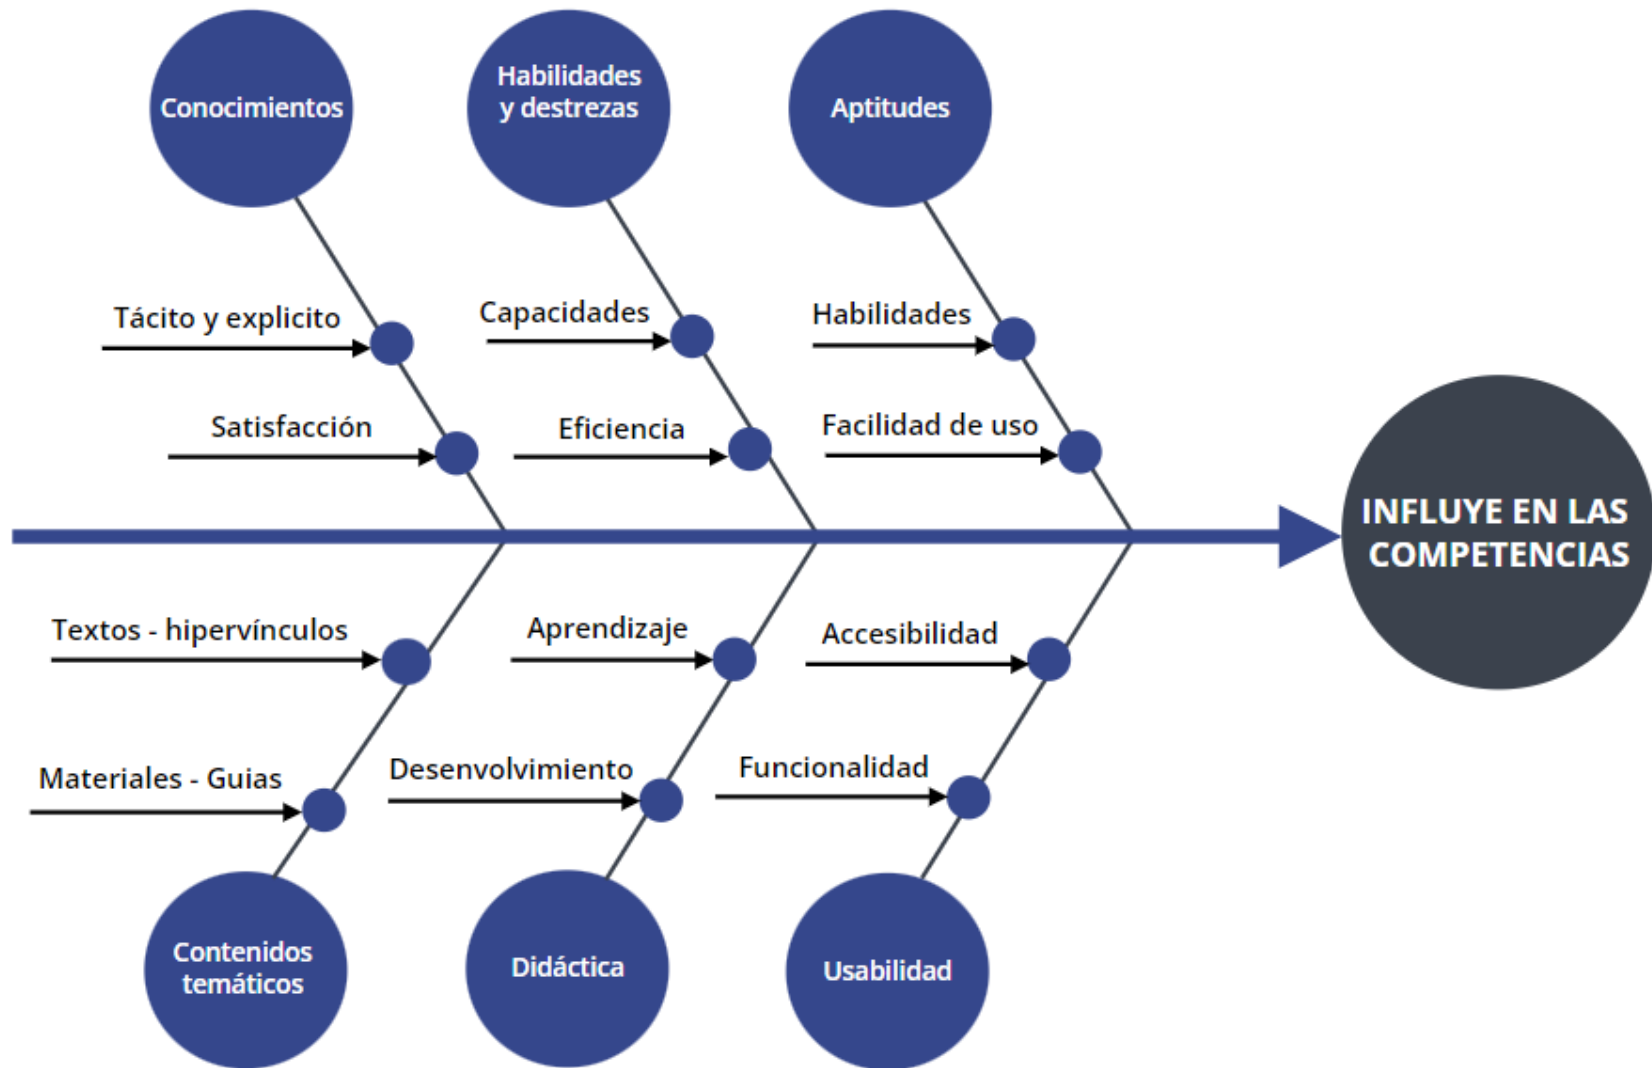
Conocimientos

Habilidades y destrezas

Aptitudes

Tácito y explicito

Satisfacción

Capacidades

Eficiencia

Habilidades

Facilidad de uso

INFLUYE EN LAS COMPETENCIAS

Textos - hipervínculos

Materiales - Guias

Aprendizaje

Desenvolvimiento

Accesibilidad

Funcionalidad

Contenidos temáticos

Didáctica

Usabilidad